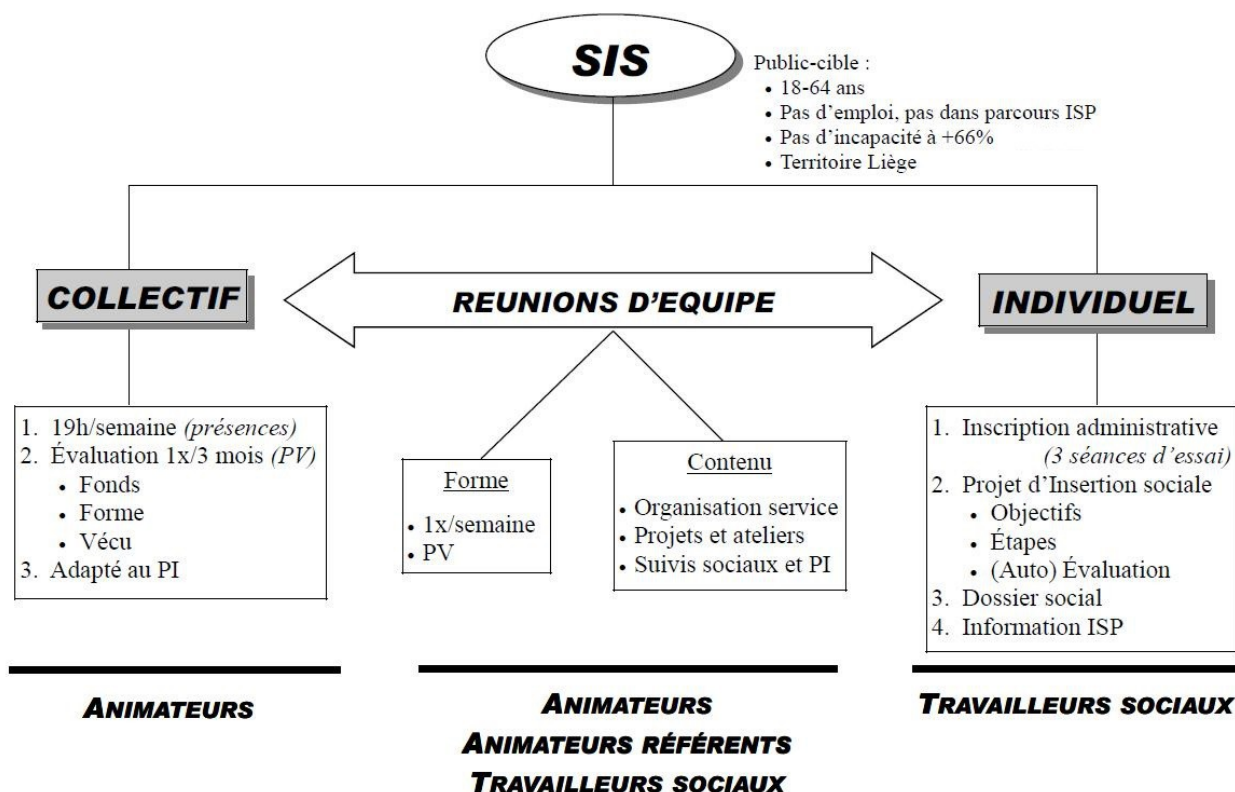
SIS

Public-cible :
• 18-64 ans
• Pas d'emploi, pas dans parcours ISP
• Pas d'incapacité à +66%
• Territoire Liège

COLLECTIF

REUNIONS D'EQUIPE

INDIVIDUEL

1. 19h/semaine *(présences)*
2. Évaluation 1x/3 mois *(PV)*
• Fonds
• Forme
• Vécu
3. Adapté au PI

Forme
• 1x/semaine
• PV

Contenu
• Organisation service
• Projets et ateliers
• Suivis sociaux et PI

1. Inscription administrative *(3 séances d'essai)*
2. Projet d'Insertion sociale
• Objectifs
• Étapes
• (Auto) Évaluation
3. Dossier social
4. Information ISP

ANIMATEURS

ANIMATEURS
ANIMATEURS RÉFÉRENTS
TRAVAILLEURS SOCIAUX

TRAVAILLEURS SOCIAUX